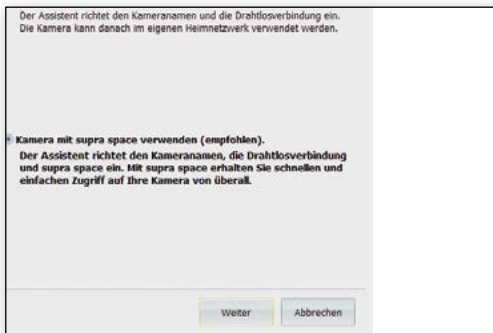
Der Assistent richtet den Kameranamen und die Drahtlosverbindung ein. Die Kamera kann danach im eigenen Heimnetzwerk verwendet werden.

Kamera mit supra space verwenden (empfohlen).

Der Assistent richtet den Kameranamen, die Drahtlosverbindung und supra space ein. Mit supra space erhalten Sie schnellen und einfachen Zugriff auf Ihre Kamera von überall.

Weiter

Abbrechen